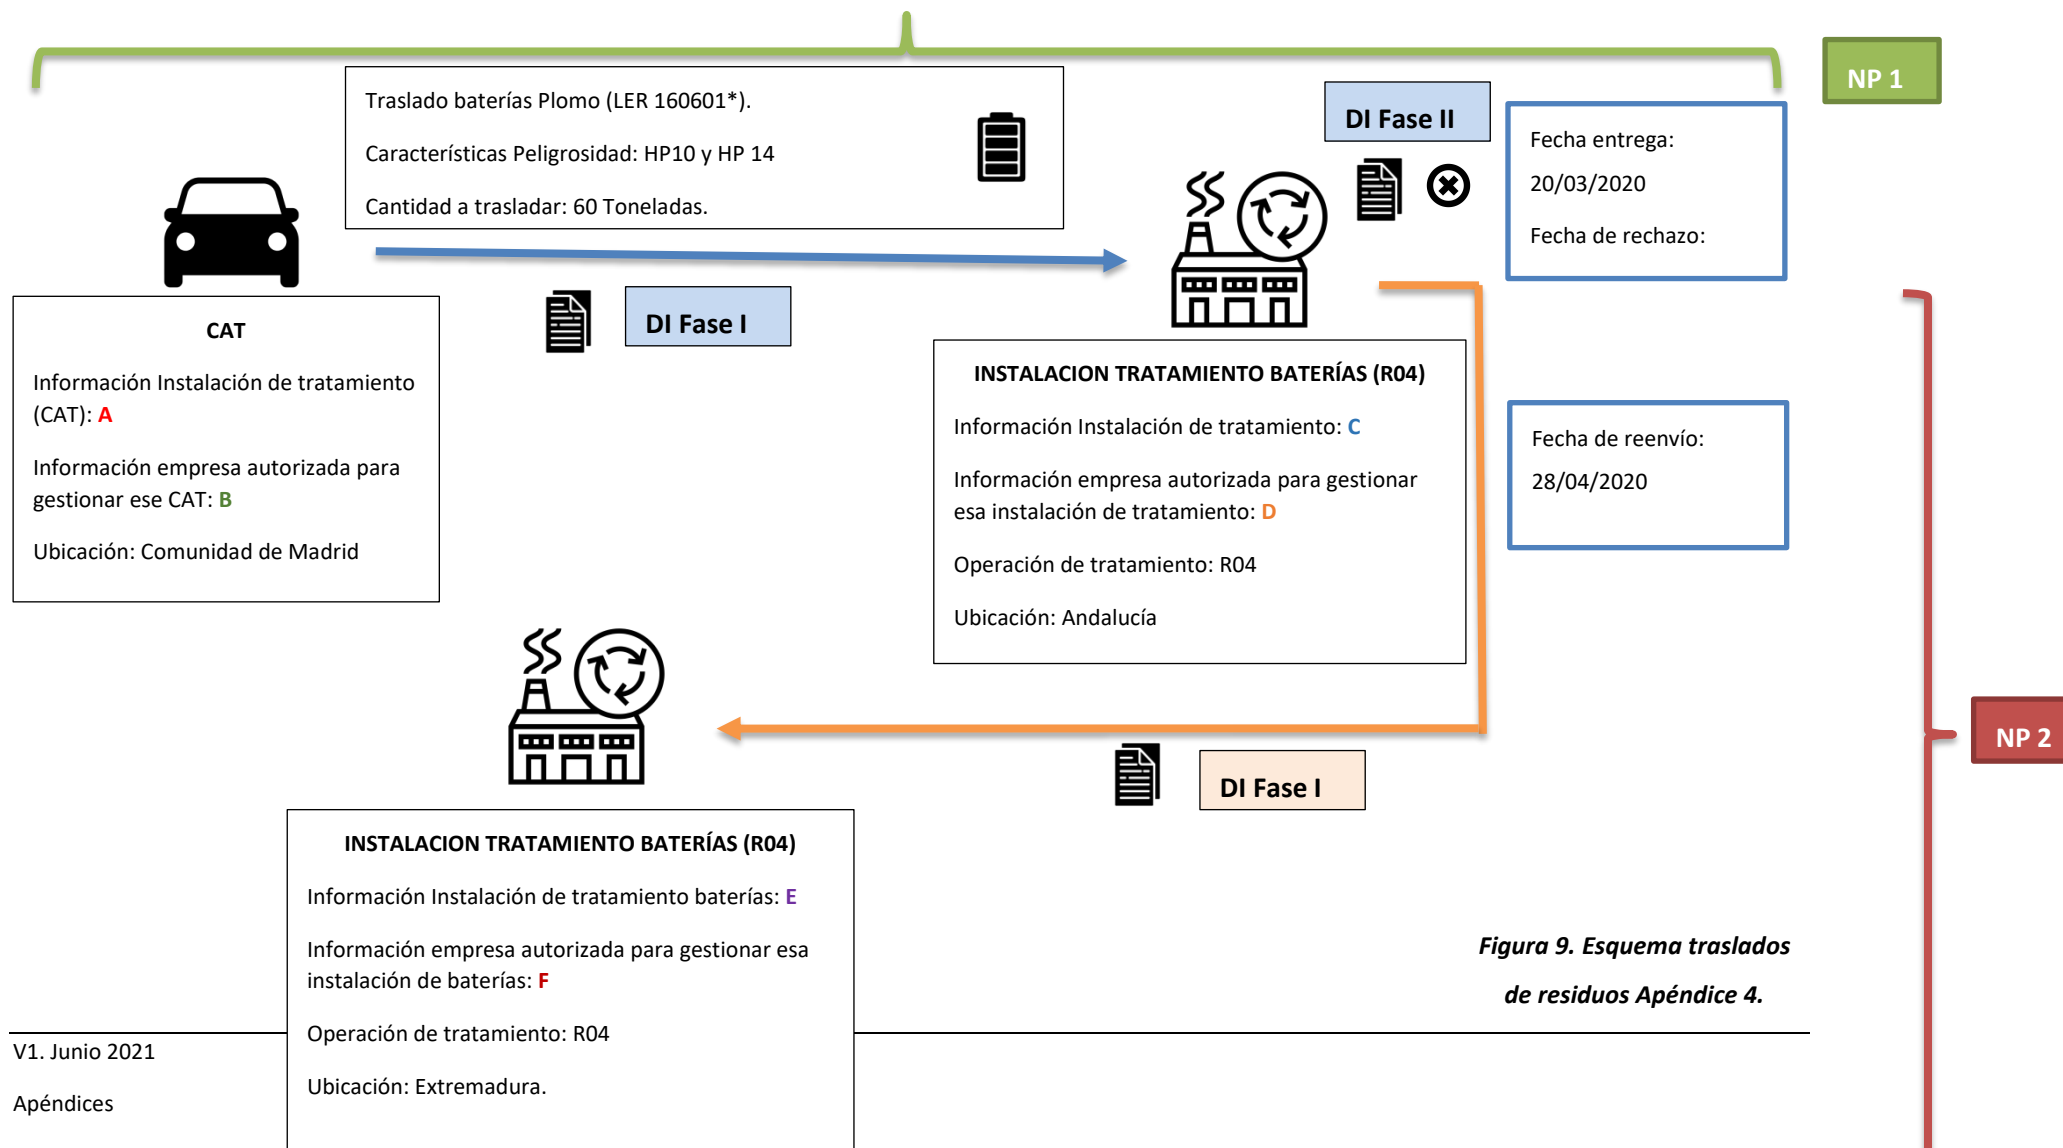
NP 1

Traslado baterías Plomo (LER 160601*).

Características Peligrosidad: HP10 y HP 14

Cantidad a trasladar: 60 Toneladas.

DI Fase II

Fecha entrega:

20/03/2020

Fecha de rechazo:

CAT

Información Instalación de tratamiento (CAT): A

Información empresa autorizada para gestionar ese CAT: B

Ubicación: Comunidad de Madrid

DI Fase I

INSTALACION TRATAMIENTO BATERÍAS (R04)

Información Instalación de tratamiento: C

Información empresa autorizada para gestionar esa instalación de tratamiento: D

Operación de tratamiento: R04

Ubicación: Andalucía

Fecha de reenvío:

28/04/2020

NP 2

DI Fase I

INSTALACION TRATAMIENTO BATERÍAS (R04)

Información Instalación de tratamiento baterías: E

Información empresa autorizada para gestionar esa instalación de baterías: F

Operación de tratamiento: R04

Ubicación: Extremadura.

Figura 9. Esquema traslados de residuos Apéndice 4.

V1. Junio 2021

Apéndices